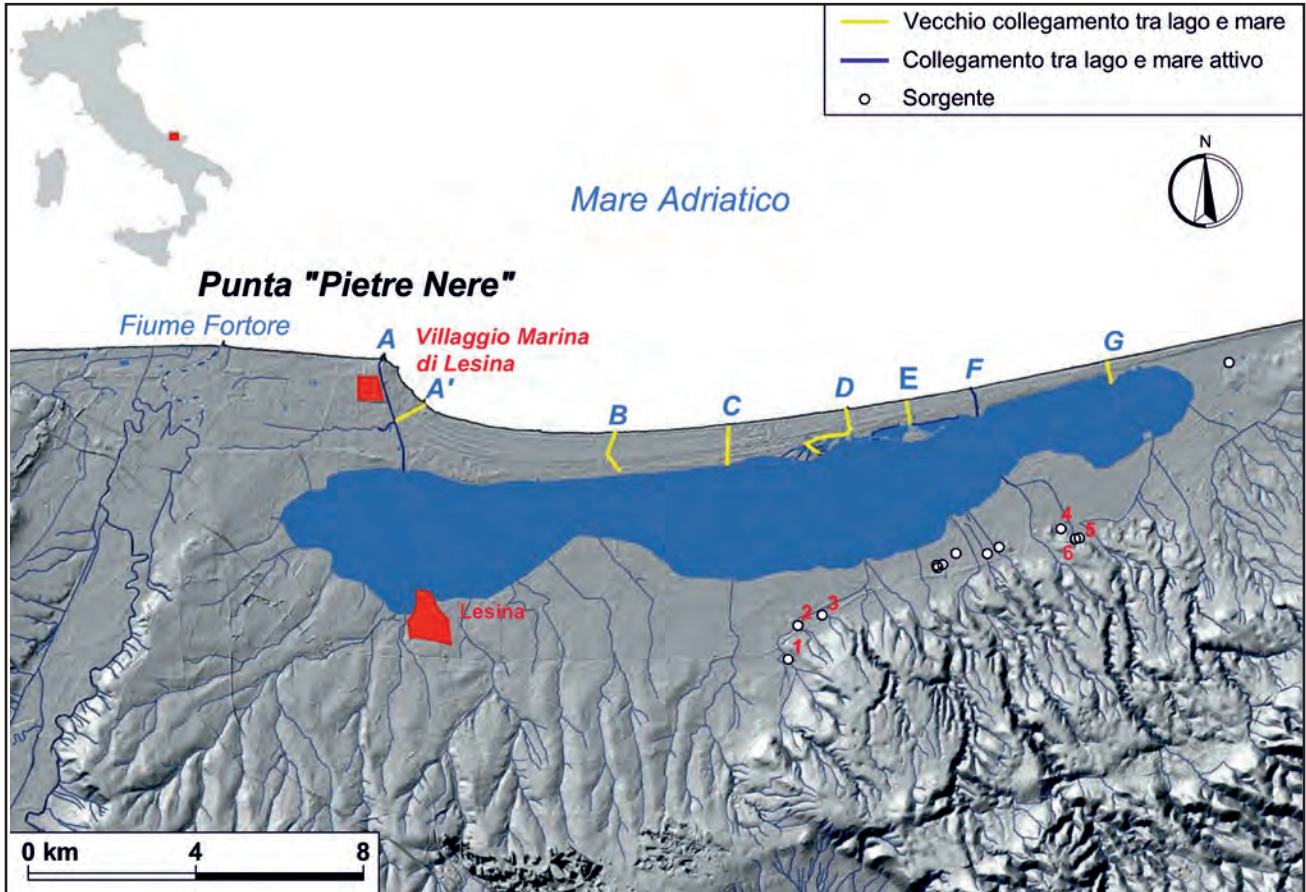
Vecchio collegamento tra lago e mare
Collegamento tra lago e mare attivo
Sorgente

N

Mare Adriatico

Punta "Pietre Nere"

Fiume Fortore

A
Villaggio Marina di Lesina
A'
B
C
D
E
F
G

4
5
6
2
3
1

Lesina

0 km
4
8